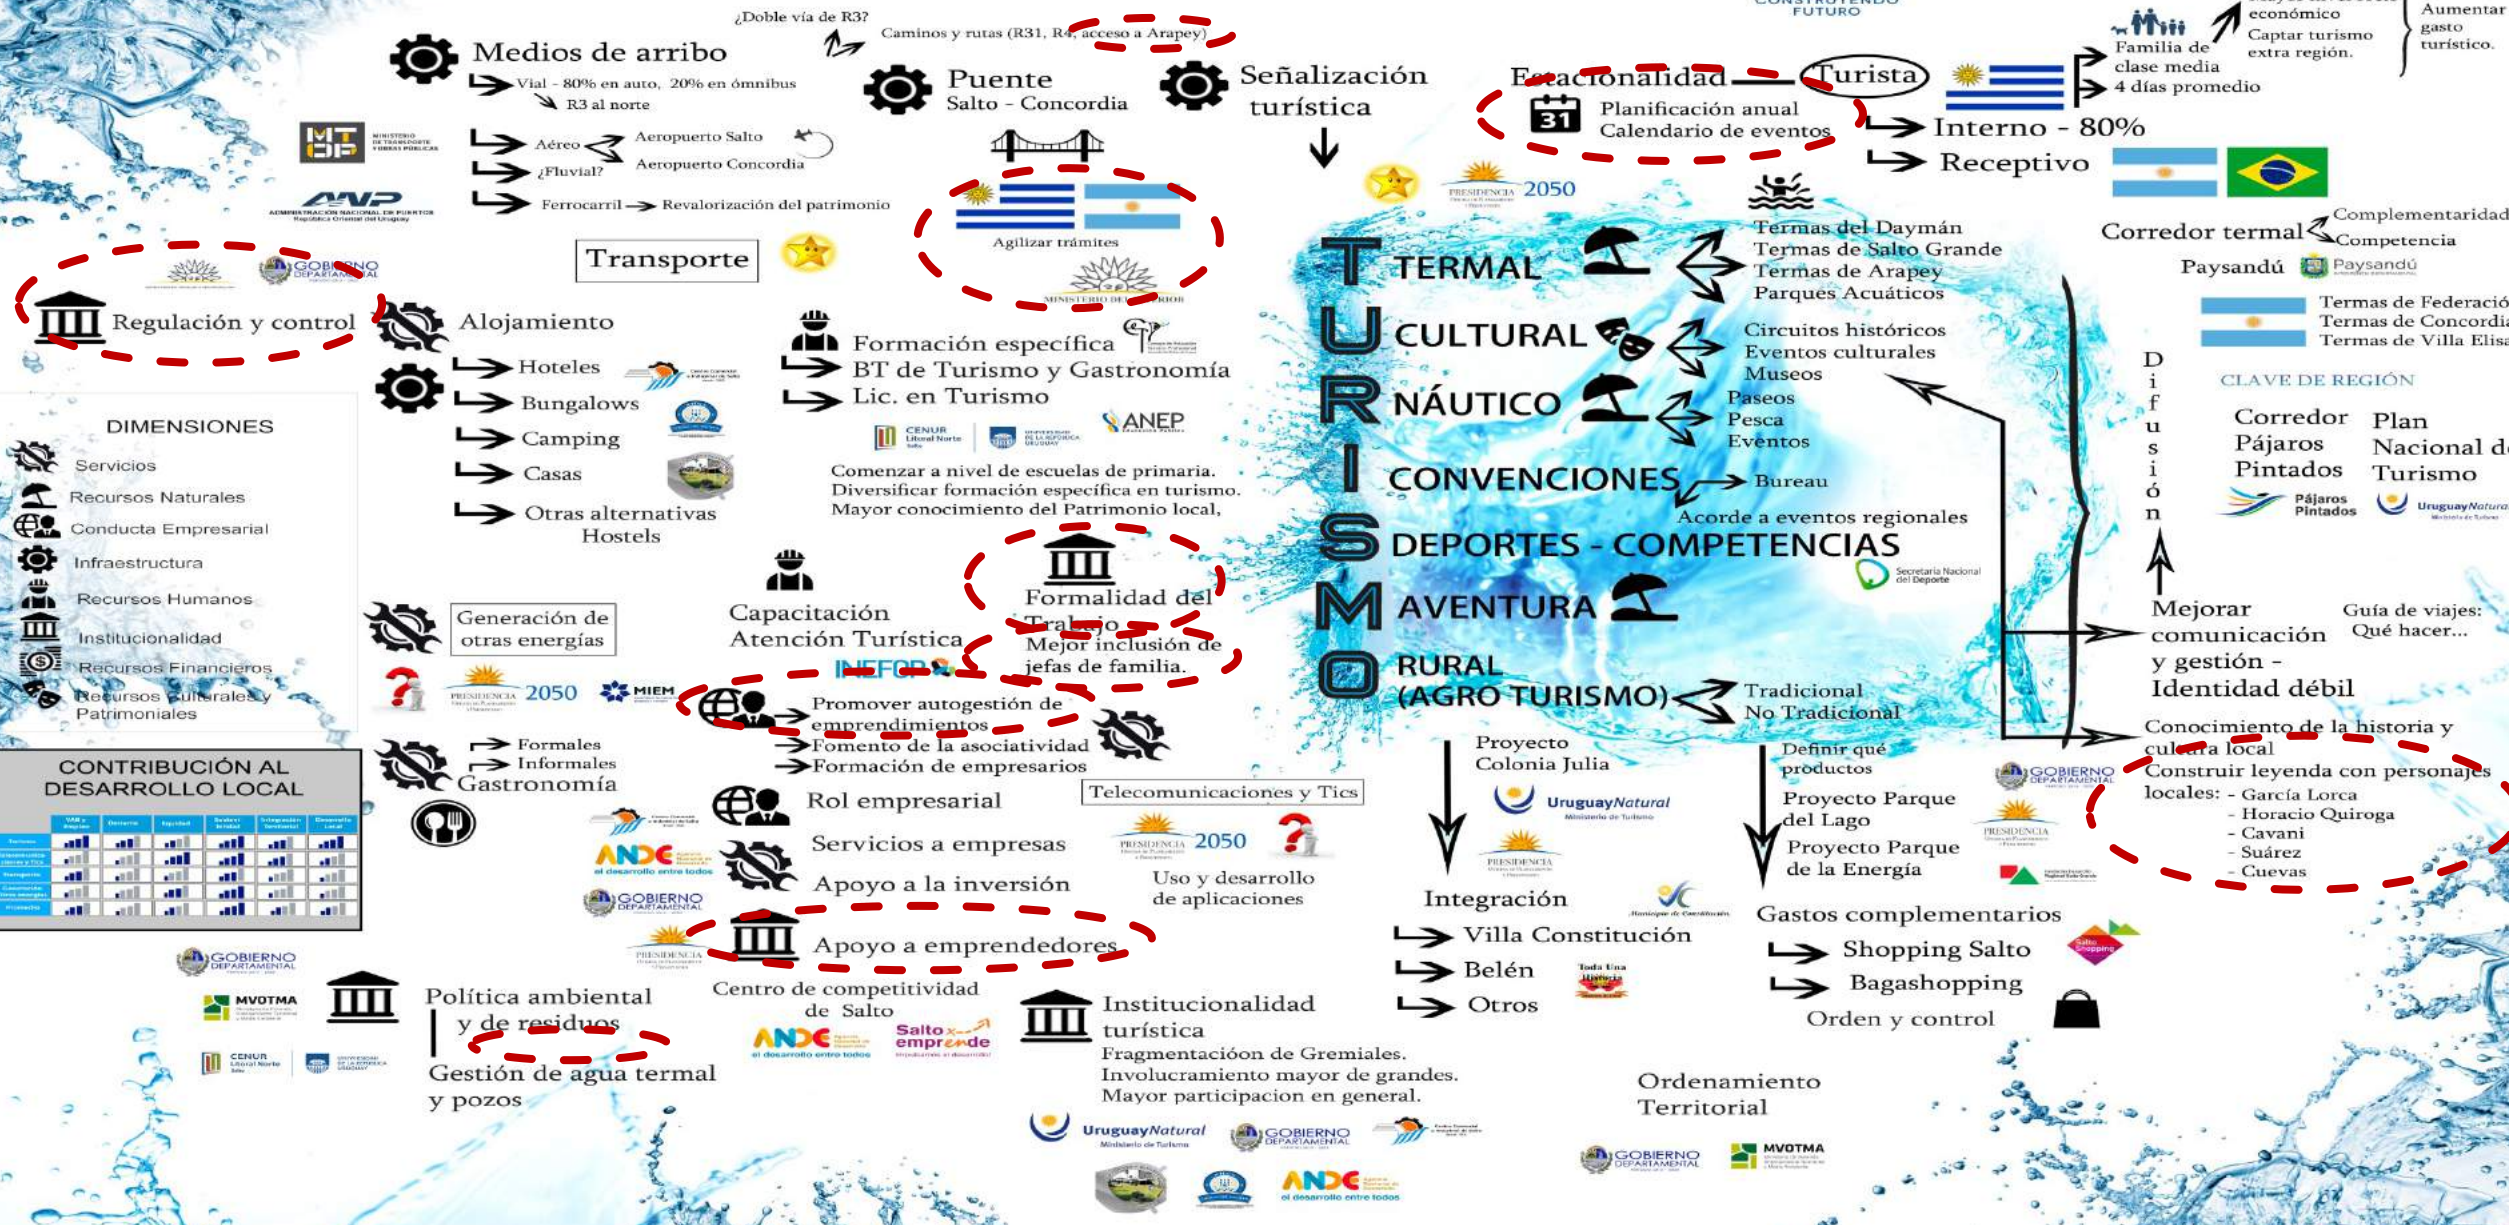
CONSTRUYENDO FUTURO

¿Doble vía de R3?
Caminos y rutas (R31, R4, acceso a Arapey)

Medios de arribo
Vial - 80% en auto, 20% en ómnibus
R3 al norte
Aéreo
Aeropuerto Salto
Aeropuerto Concordia
¿Fluvial?
Ferrocarril
Revalorización del patrimonio

MTOP
ANP

Puente
Salto - Concordia

Señalización turística

Agilizar trámites
Transporte

Estacionalidad
Turista
Planificación anual
Calendario de eventos
Interno - 80%
Receptivo

Familia de clase media
4 días promedio
económico
Captar turismo extra región.
Aumentar gasto turístico.

PRESIDENCIA 2050

Regulación y control

Alojamiento
Hoteles
Bungalows
Camping
Casas
Otras alternativas
Hostels

Formación específica
BT de Turismo y Gastronomía
Lic. en Turismo
ANEP
CENUR Litoral Norte
Comenzar a nivel de escuelas de primaria.
Diversificar formación específica en turismo.
Mayor conocimiento del Patrimonio local,

TURISMO
TERMAL
Termas del Daymán
Termas de Salto Grande
Termas de Arapey
Parques Acuáticos
CULTURAL
Circuitos históricos
Eventos culturales
Museos
NÁUTICO
Paseos
Pesca
Eventos
CONVENCIONES
Bureau
Acorde a eventos regionales
DEPORTES - COMPETENCIAS
Secretaría Nacional del Deporte
AVENTURA
RURAL (AGRO TURISMO)
Tradicional
No Tradicional

Corredor termal
Complementaridad
Competencia
Paysandú
Termas de Federación
Termas de Concordia
Termas de Villa Elisa
CLAVE DE REGIÓN
Corredor Pájaros Pintados
Plan Nacional de Turismo
Uruguay Natural

Difusión
Mejorar comunicación y gestión -
Identidad débil
Guía de viajes: Qué hacer...
Conocimiento de la historia y cultura local
Construir leyenda con personajes locales:
- García Lorca
- Horacio Quiroga
- Cavani
- Suárez
- Cuevas

DIMENSIONES
Servicios
Recursos Naturales
Conducta Empresarial
Infraestructura
Recursos Humanos
Institucionalidad
Recursos Financieros
Recursos Culturales y Patrimoniales

CONTRIBUCIÓN AL DESARROLLO LOCAL

Generación de otras energías
PRESIDENCIA 2050
MIEM

Capacitación
Atención Turística
INEFOP

Formalidad del Trabajo
Mejor inclusión de jefas de familia.

Promover autogestión de emprendimientos
Fomento de la asociatividad
Formación de empresarios

Formales
Informales
Gastronomía

Rol empresarial
Servicios a empresas
Apoyo a la inversión
Apoyo a emprendedores
ANDE
GOBIERNO DEPARTAMENTAL

Telecomunicaciones y Tics
PRESIDENCIA 2050
Uso y desarrollo de aplicaciones

Proyecto Colonia Julia
Uruguay Natural
Integración
Villa Constitución
Belén
Otros

Definir qué productos
Proyecto Parque del Lago
Proyecto Parque de la Energía
Gastos complementarios
Shopping Salto
Bagashopping
Orden y control

MVOTMA
Política ambiental y de residuos
Gestión de agua termal y pozos
CENUR Litoral Norte

Centro de competitividad de Salto
Salto emprende

Institucionalidad turística
Fragmentacióon de Gremiales.
Involucramiento mayor de grandes.
Mayor participacion en general.

Ordenamiento Territorial
GOBIERNO DEPARTAMENTAL
MVOTMA